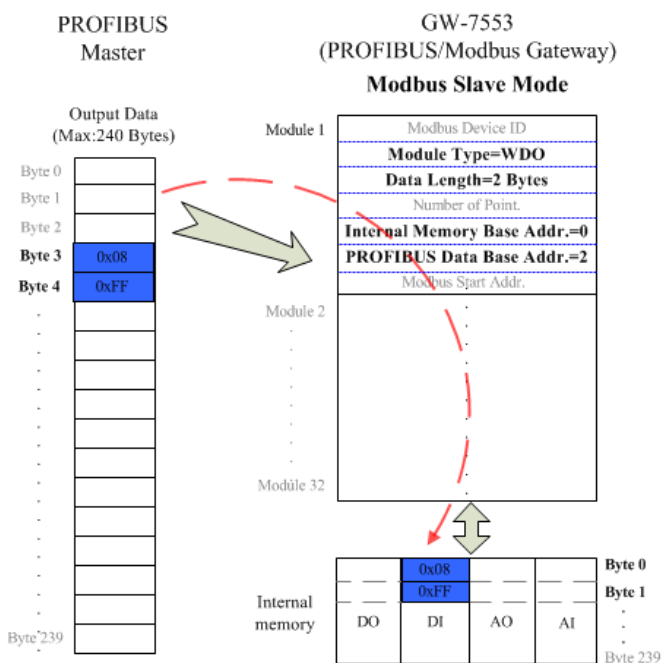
PROFIBUS Master

GW-7553 (PROFIBUS/Modbus Gateway)

Modbus Slave Mode

Output Data (Max:240 Bytes)

Byte 0
Byte 1
Byte 2
Byte 3 0x08
Byte 4 0xFF
Byte 239

Module 1
Modbus Device ID
Module Type=WDO
Data Length=2 Bytes
Number of Point.
Internal Memory Base Addr.=0
PROFIBUS Data Base Addr.=2
Modbus Start Addr.

Module 2

Module 32

Internal memory

| DO | DI | AO | AI |
|---|---|---|---|
| | 0x08 | | |
| | 0xFF | | |

Byte 0
Byte 1
Byte 239